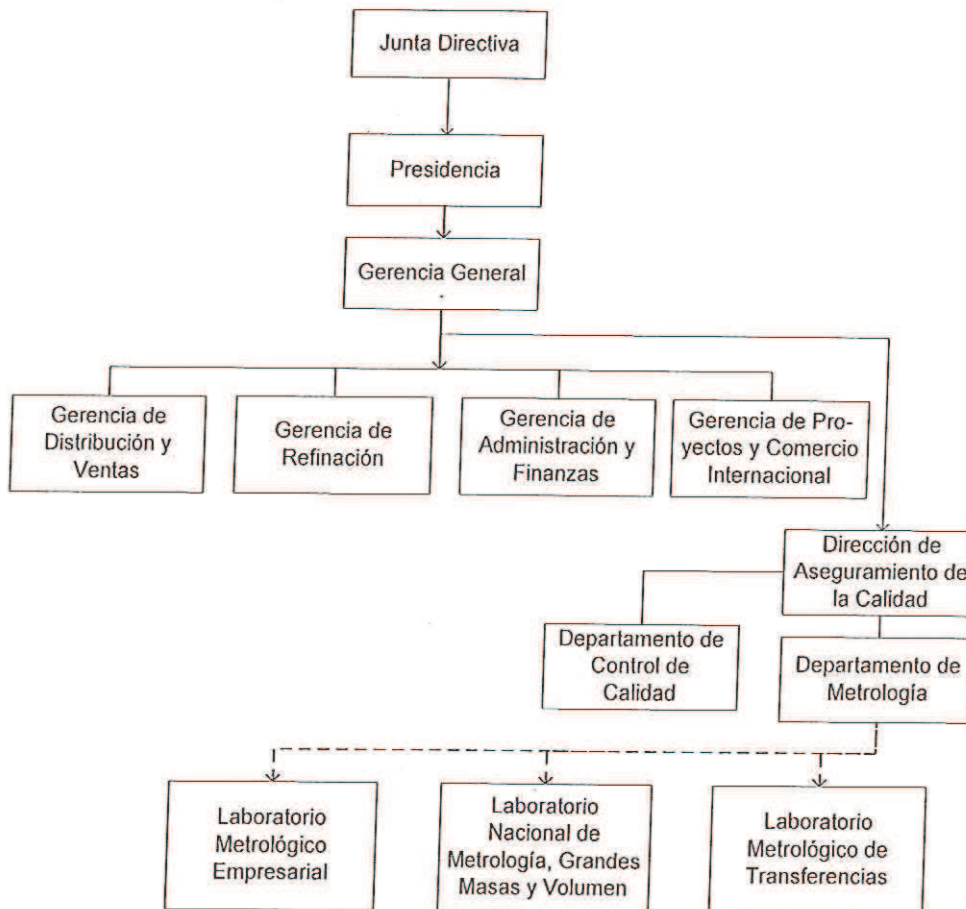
Junta Directiva

Presidencia

Gerencia General

Gerencia de Distribución y Ventas

Gerencia de Refinación

Gerencia de Administración y Finanzas

Gerencia de Proyectos y Comercio Internacional

Dirección de Aseguramiento de la Calidad

Departamento de Control de Calidad

Departamento de Metrología

Laboratorio Metrológico Empresarial

Laboratorio Nacional de Metrología, Grandes Masas y Volumen

Laboratorio Metrológico de Transferencias